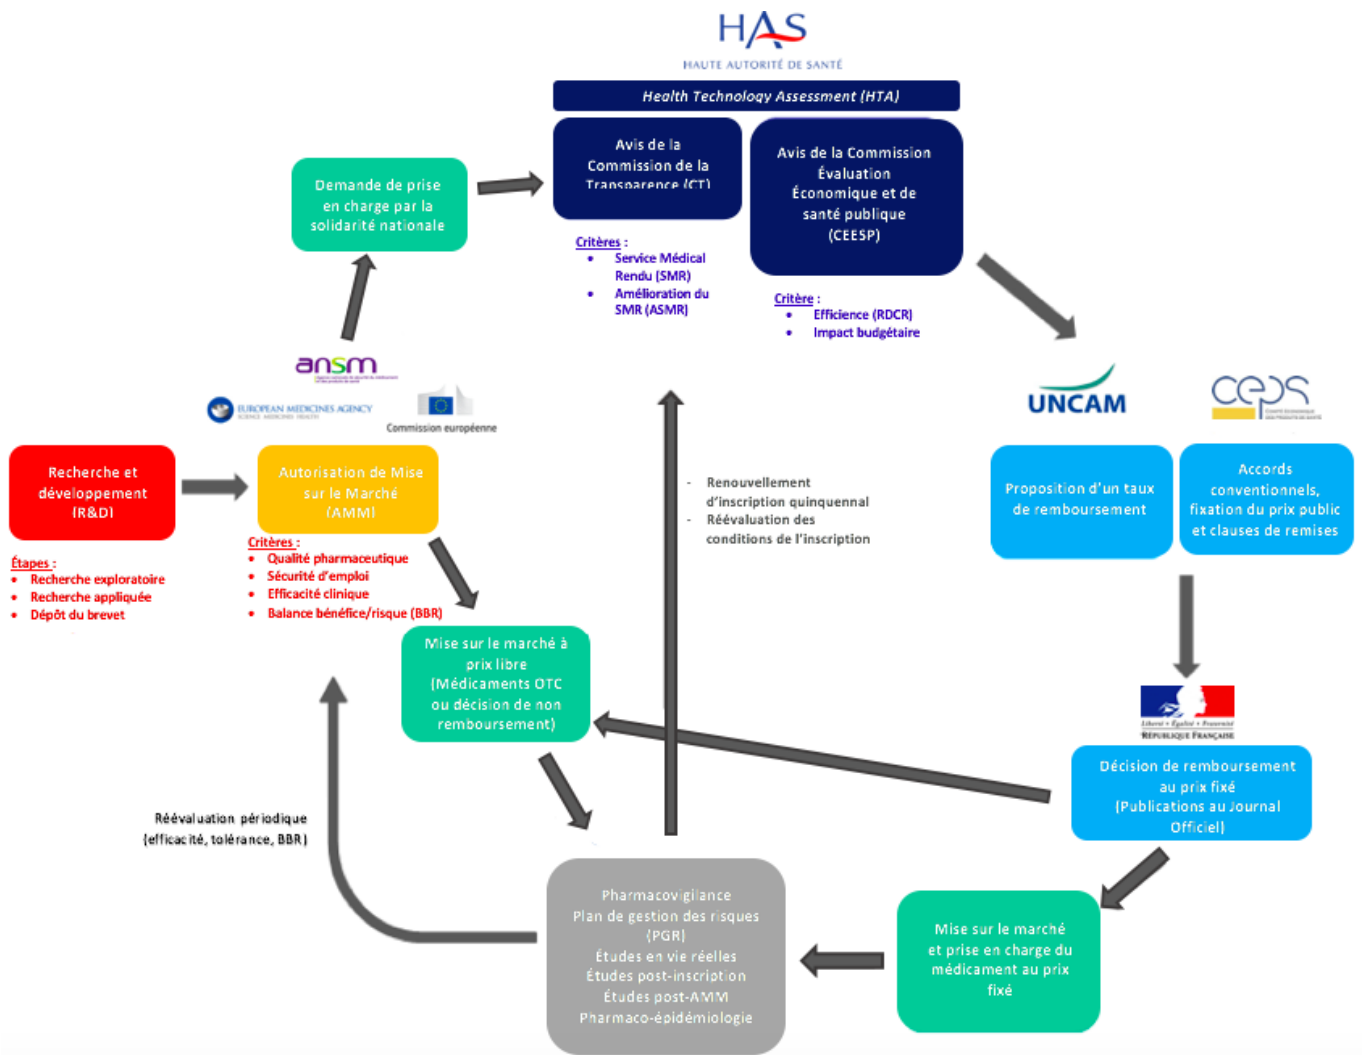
HAS
HAUTE AUTORITÉ DE SANTÉ

Health Technology Assessment (HTA)

Avis de la Commission de la Transparence (CT)

Avis de la Commission Évaluation Économique et de santé publique (CEESP)

Critères :
- Service Médical Rendu (SMR)
- Amélioration du SMR (ASMR)

Critère :
- Efficience (RDCR)
- Impact budgétaire

Demande de prise en charge par la solidarité nationale

ansm

EUROPEAN MEDICINES AGENCY

Commission européenne

UNCAM

ceps

Recherche et développement (R&D)

Étapes :
- Recherche exploratoire
- Recherche appliquée
- Dépôt du brevet

Autorisation de Mise sur le Marché (AMM)

Critères :
- Qualité pharmaceutique
- Sécurité d'emploi
- Efficacité clinique
- Balance bénéfice/risque (BBR)

- Renouvellement d'inscription quinquennal
- Réévaluation des conditions de l'inscription

Proposition d'un taux de remboursement

Accords conventionnels, fixation du prix public et clauses de remises

Mise sur le marché à prix libre (Médicaments OTC ou décision de non remboursement)

Liberté • Égalité • Fraternité
RÉPUBLIQUE FRANÇAISE

Décision de remboursement au prix fixé (Publications au Journal Officiel)

Réévaluation périodique (efficacité, tolérance, BBR)

Pharmacovigilance
Plan de gestion des risques (PGR)
Études en vie réelles
Études post-inscription
Études post-AMM
Pharmaco-épidémiologie

Mise sur le marché et prise en charge du médicament au prix fixé